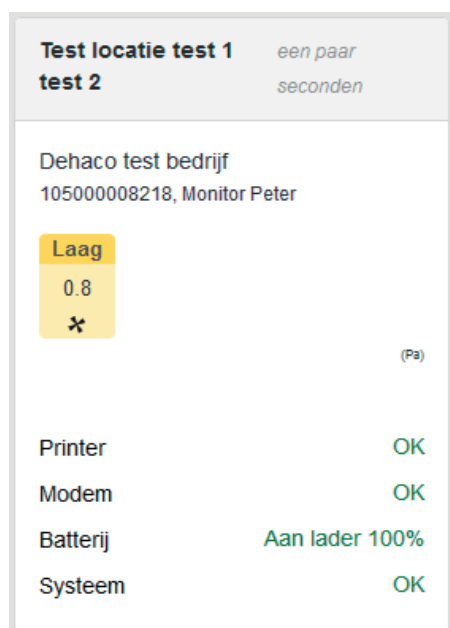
Test locatie test 1 test 2

een paar seconden

Dehaco test bedrijf
105000008218, Monitor Peter

Laag
0.8

(Pa)

| | |
|---|---|
| Printer | OK |
| Modem | OK |
| Batterij | Aan lader 100% |
| Systeem | OK |